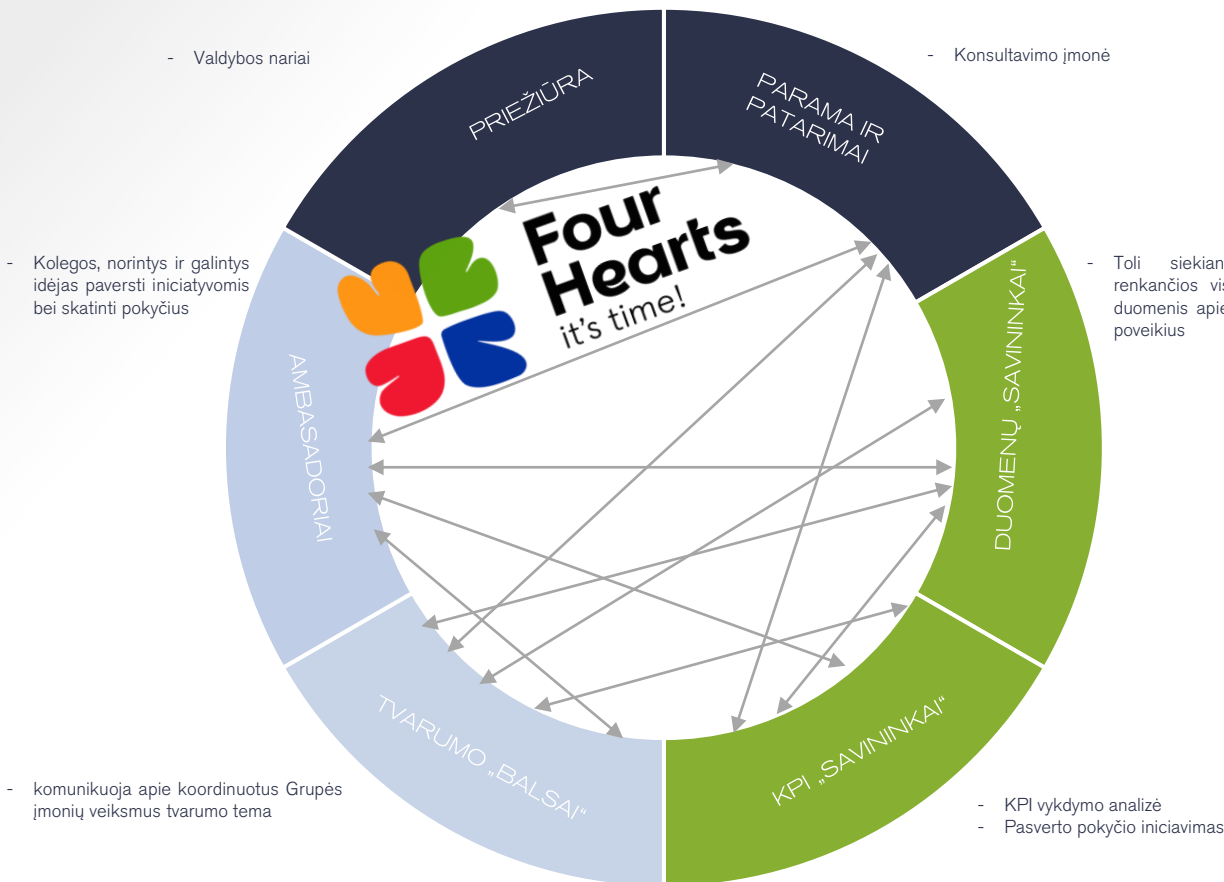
- Valdybos nariai

PRIEŽIŪRA

PARAMA IR PATARIMAI

- Konsultavimo įmonė

- Kolegos, norintys ir galintys idėjas paversti iniciatyvomis bei skatinti pokyčius

Four Hearts it's time!

- Toli siekian renkančios vis duomenis apie poveikius

AMBASADORIAI

DUOMENŲ „SAVININKAI"

TVARUMO „BALSAI"

KPI „SAVININKAI"

- komunikuoja apie koordinuotus Grupės įmonių veiksmus tvarumo tema

- KPI vykdymo analizė
- Pasverto pokyčio iniciavimas